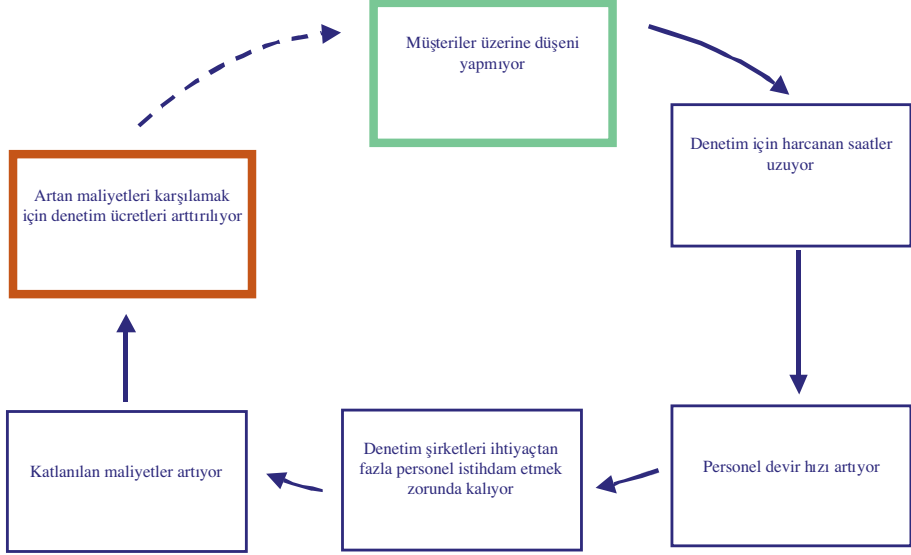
Müşteriler üzerine düşeni yapmıyor

Denetim için harcanan saatler uzuyor

Personel devir hızı artıyor

Denetim şirketleri ihtiyaçtan fazla personel istihdam etmek zorunda kalıyor

Katlanılan maliyetler artıyor

Artan maliyetleri karşılamak için denetim ücretleri arttırılıyor